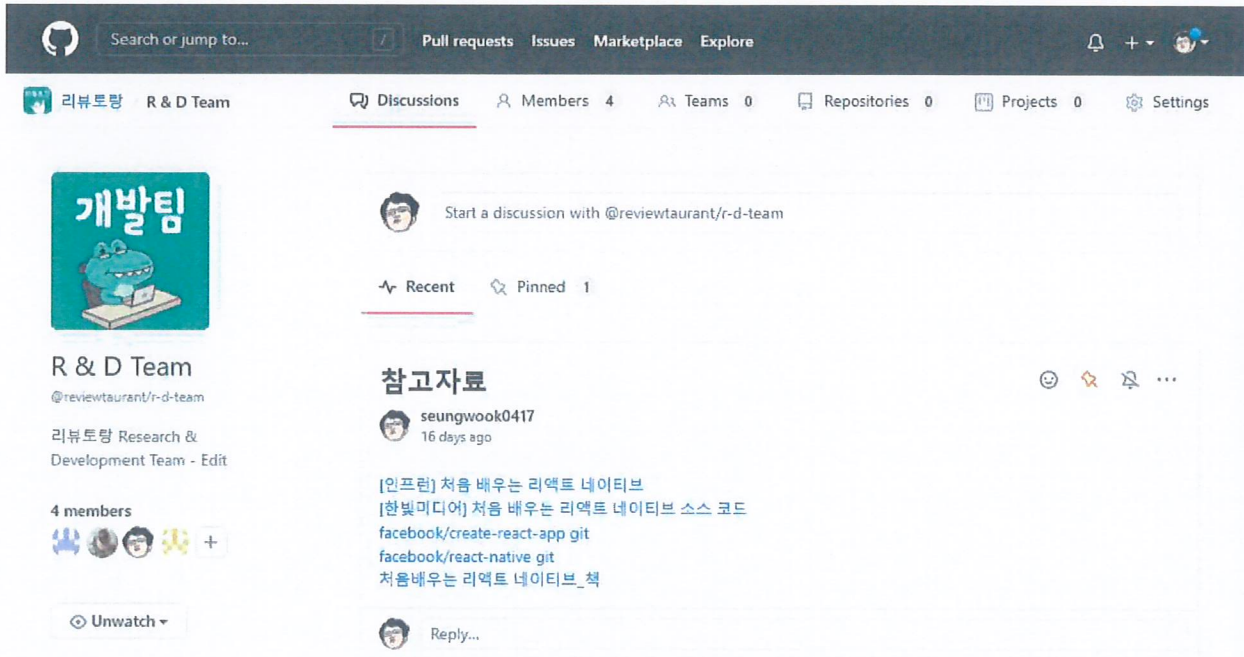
Search or jump to... /
Pull requests Issues Marketplace Explore

리뷰토랑 / R & D Team
Discussions Members 4 Teams 0 Repositories 0 Projects 0 Settings

개발팀

R & D Team
@reviewtaurant/r-d-team

리뷰토랑 Research & Development Team - Edit

4 members
+

Unwatch

Start a discussion with @reviewtaurant/r-d-team

Recent Pinned 1

참고자료
seungwook0417
16 days ago

[인프런] 처음 배우는 리액트 네이티브
[한빛미디어] 처음 배우는 리액트 네이티브 소스 코드
facebook/create-react-app git
facebook/react-native git
처음배우는 리액트 네이티브_책

Reply...